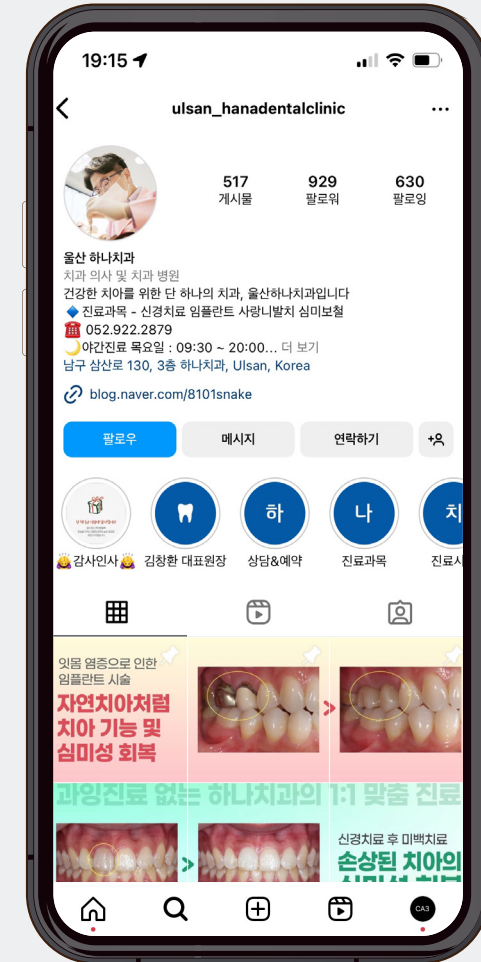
19:15

ulsan_hanadentalclinic

517
게시물

929
팔로워

630
팔로잉

울산 하나치과
치과 의사 및 치과 병원
건강한 치아를 위한 단 하나의 치과, 울산하나치과입니다
🔷 진료과목 - 신경치료 임플란트 사랑니발치 심미보철
☎️ 052.922.2879
🌙야간진료 목요일 : 09:30 ~ 20:00... 더 보기
남구 삼산로 130, 3층 하나치과, Ulsan, Korea

blog.naver.com/8101snake

팔로우
메시지
연락하기

하
나
치

감사인사
김창환 대표원장
상담&예약
진료과목
진료시

잇몸 염증으로 인한 임플란트 시술
자연치아처럼 치아 기능 및 심미성 회복

과잉진료 없는 하나치과의 1:1 맞춤 진료

신경치료 후 미백치료
손상된 치아의 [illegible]

CA3